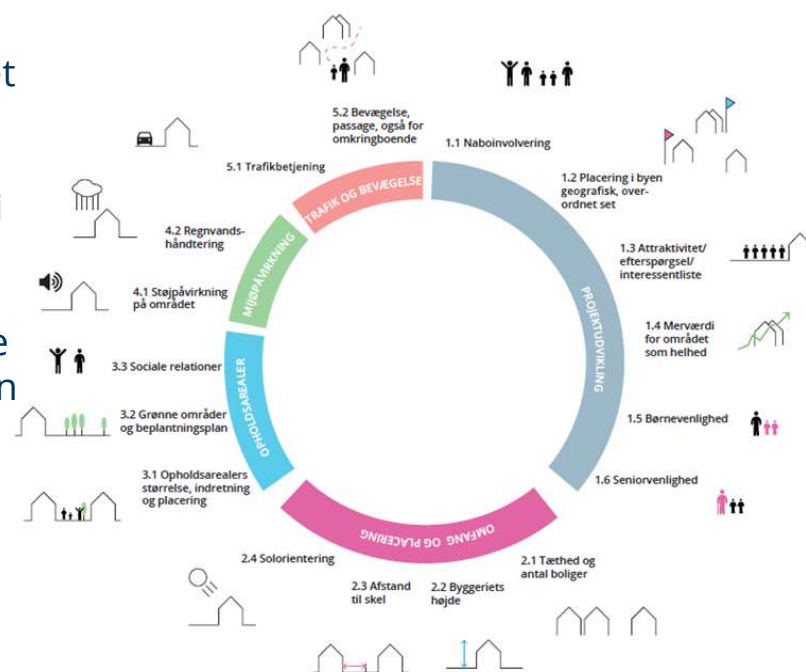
t

i

e
n

5.2 Bevægelse, passage, også for omkringboende

1.1 Naboinvolvering

5.1 Trafikbetjening

1.2 Placering i byen geografisk, overordnet set

TRAFIK OG BEVÆGELSE

4.2 Regnvandshåndtering

MILJØPÅVIRKNING

1.3 Attraktivitet/ efterspørgsel/ interessentliste

4.1 Støjpåvirkning på området

PROJEKTUDVIKLING

1.4 Merværdi for området som helhed

3.3 Sociale relationer

OPHOLDSAREALER

3.2 Grønne områder og beplantningsplan

1.5 Børnevenlighed

3.1 Opholdsarealers størrelse, indretning og placering

1.6 Seniorvenlighed

OMFANG OG PLACERING

2.4 Solorientering

2.1 Tæthed og antal boliger

2.3 Afstand til skel

2.2 Byggeriets højde